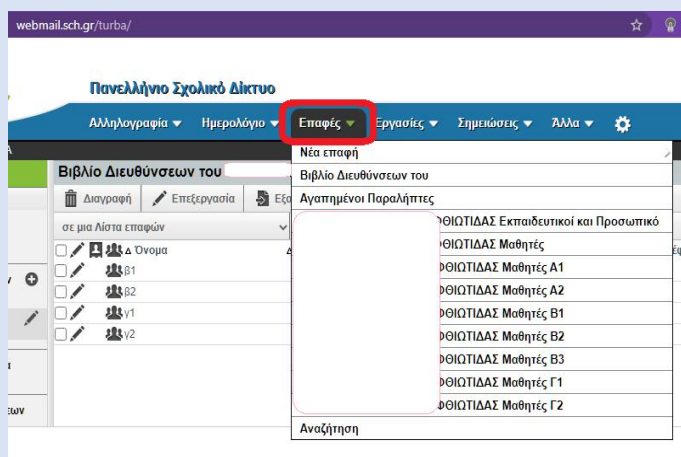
webmail.sch.gr/turba/

Πανελλήνιο Σχολικό Δίκτυο

Αλληλογραφία ▾ Ημερολόγιο ▾ Επαφές ▾ Εργασίες ▾ Σημειώσεις ▾ Άλλα ▾

Βιβλίο Διευθύνσεων του

Διαγραφή Επεξεργασία Εξ

σε μια Λίστα επαφών

Δ Όνομα

β1

β2

γ1

γ2

Νέα επαφή
Βιβλίο Διευθύνσεων του
Αγαπημένοι Παραλήπτες
ΦΘΙΩΤΙΔΑΣ Εκπαιδευτικοί και Προσωπικό
ΦΘΙΩΤΙΔΑΣ Μαθητές
ΦΘΙΩΤΙΔΑΣ Μαθητές Α1
ΦΘΙΩΤΙΔΑΣ Μαθητές Α2
ΦΘΙΩΤΙΔΑΣ Μαθητές Β1
ΦΘΙΩΤΙΔΑΣ Μαθητές Β2
ΦΘΙΩΤΙΔΑΣ Μαθητές Β3
ΦΘΙΩΤΙΔΑΣ Μαθητές Γ1
ΦΘΙΩΤΙΔΑΣ Μαθητές Γ2
Αναζήτηση

εων